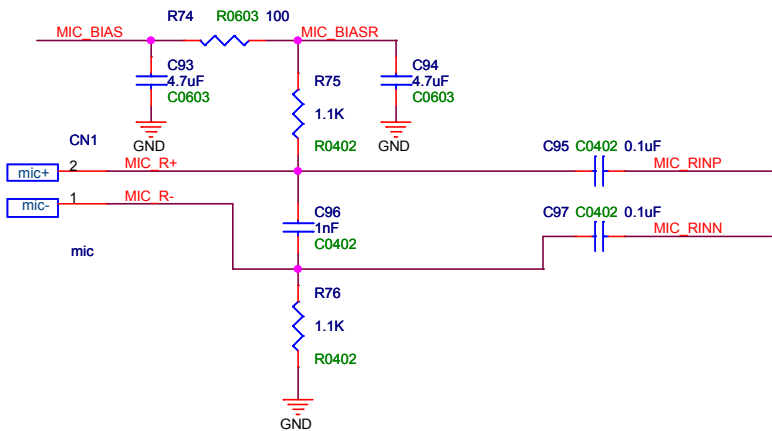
MIC_BIAS
R74
R0603
100
MIC_BIASR
C93
4.7uF
C0603
GND
R75
1.1K
R0402
C94
4.7uF
C0603
GND
CN1
mic+
2
MIC_R+
C95
C0402
0.1uF
MIC_RINP
mic-
1
MIC_R-
C96
1nF
C0402
C97
C0402
0.1uF
MIC_RINN
mic
R76
1.1K
R0402
GND